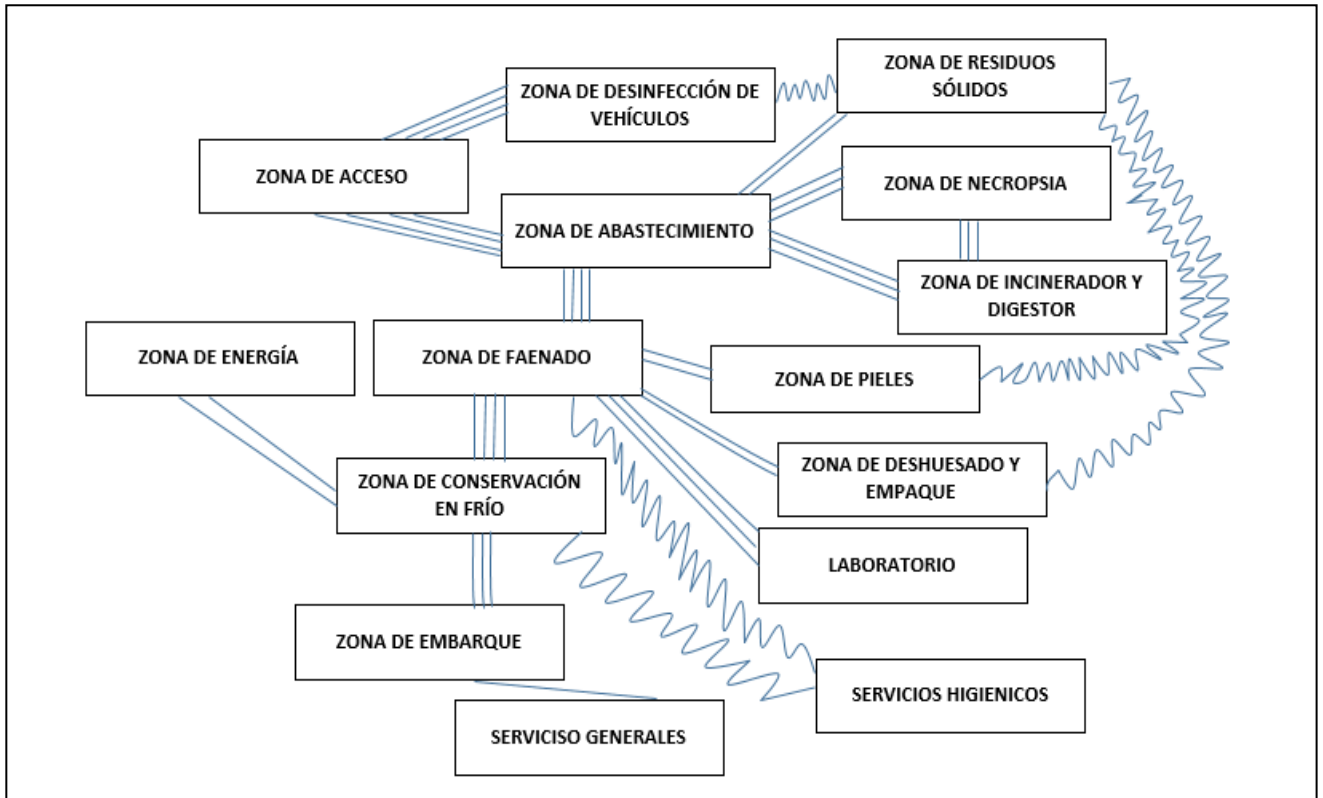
ZONA DE RESIDUOS SÓLIDOS

ZONA DE DESINFECCIÓN DE VEHÍCULOS

ZONA DE ACCESO

ZONA DE NECROPSIA

ZONA DE ABASTECIMIENTO

ZONA DE INCINERADOR Y DIGESTOR

ZONA DE ENERGÍA

ZONA DE FAENADO

ZONA DE PIELES

ZONA DE DESHUESADO Y EMPAQUE

ZONA DE CONSERVACIÓN EN FRÍO

LABORATORIO

ZONA DE EMBARQUE

SERVICIOS HIGIENICOS

SERVICISO GENERALES